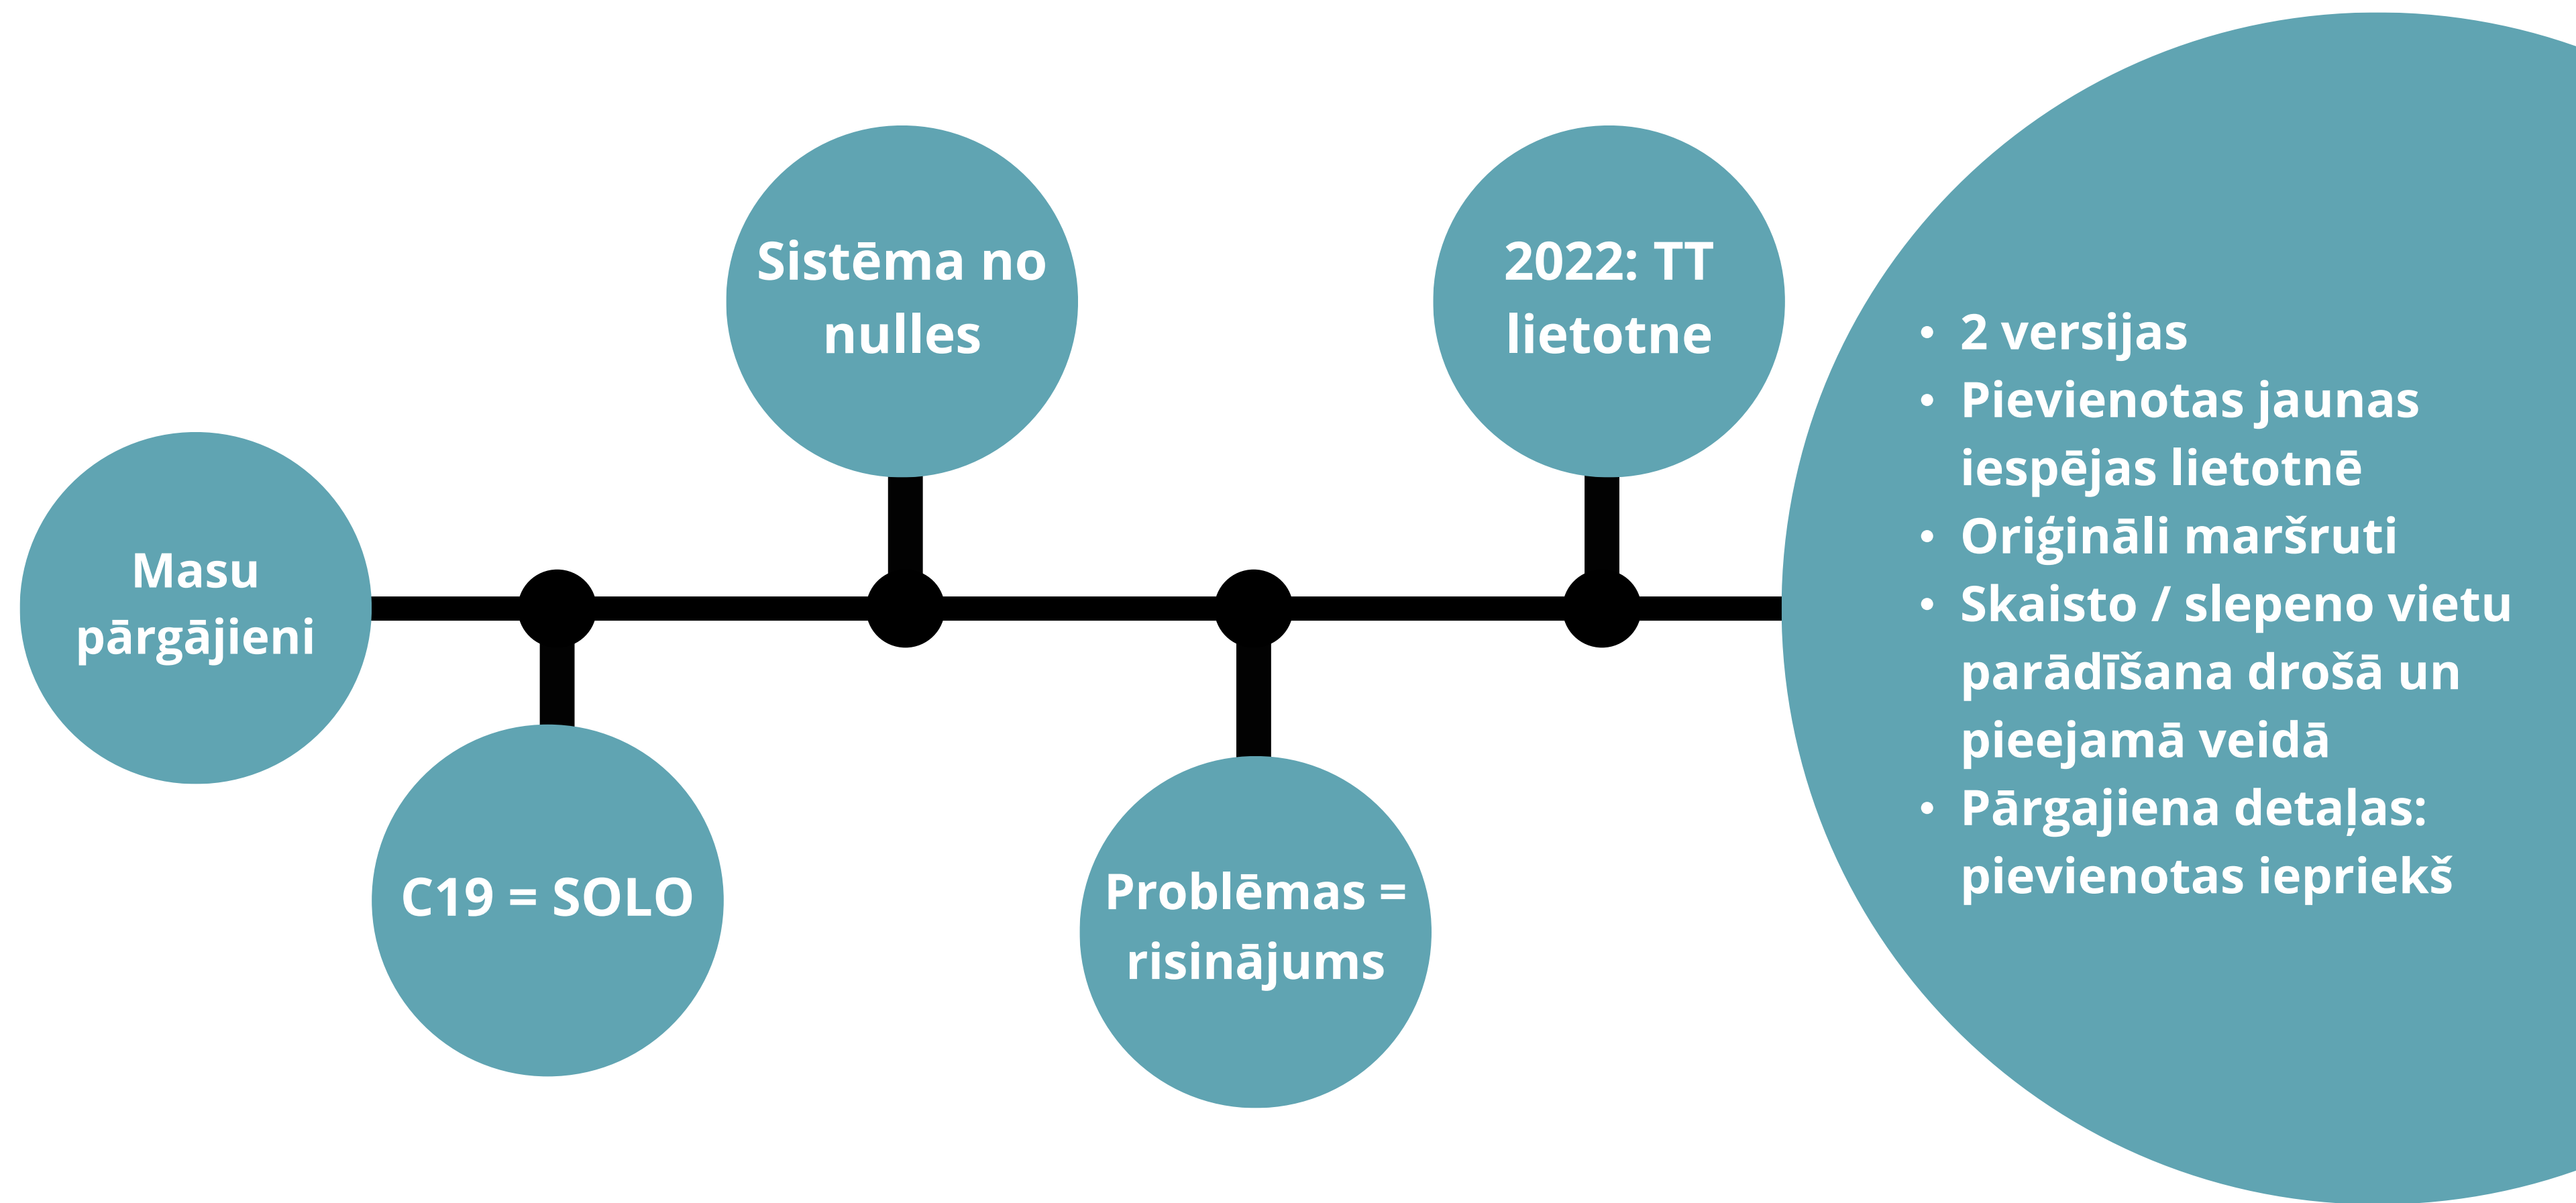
Masu pārgājieni

C19 = SOLO

Sistēma no nulles

Problēmas = risinājums

2022: TT lietotne

• 2 versijas
• Pievienotas jaunas iespējas lietotnē
• Oriģināli maršruti
• Skaisto / slepeno vietu parādīšana drošā un pieejamā veidā
• Pārgajiena detaļas: pievienotas iepriekš